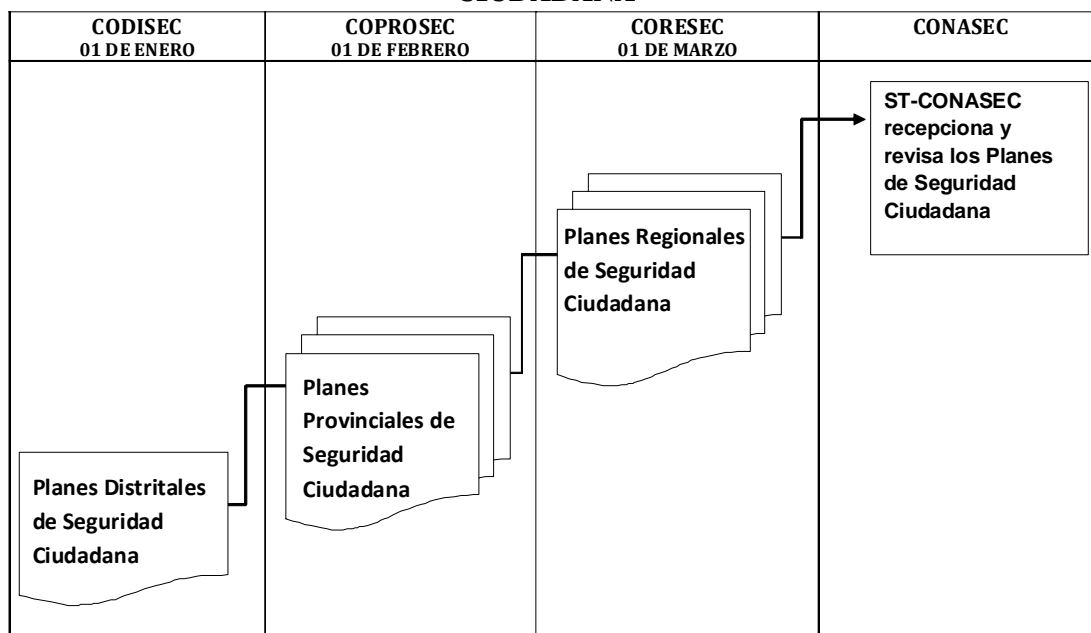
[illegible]

| CODISEC 01 DE ENERO | COPROSEC 01 DE FEBRERO | CORESEC 01 DE MARZO | CONASEC |
|---|---|---|---|

ST-CONASEC recepciona y revisa los Planes de Seguridad Ciudadana

Planes Regionales de Seguridad Ciudadana

Planes Provinciales de Seguridad Ciudadana

Planes Distritales de Seguridad Ciudadana